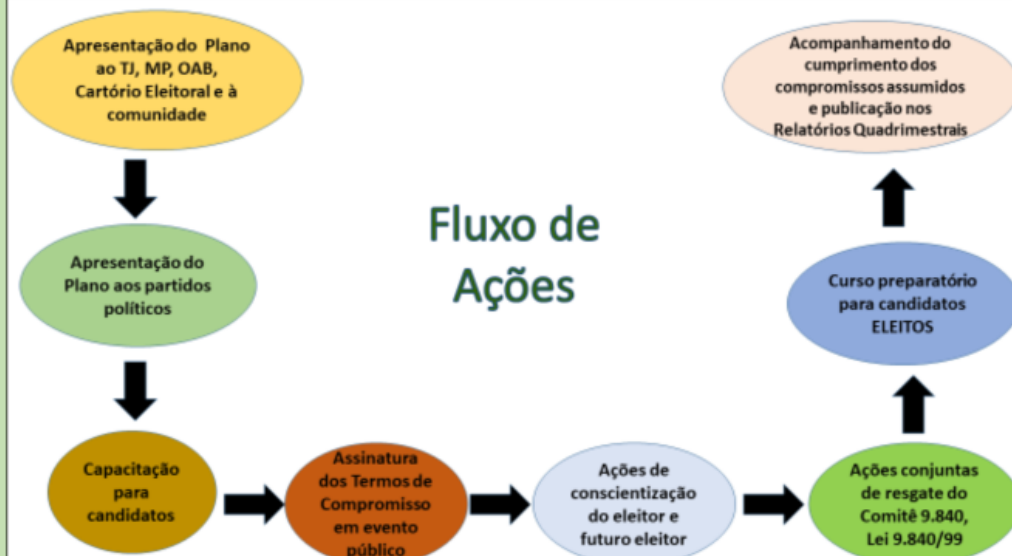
Apresentação do Plano ao TJ, MP, OAB, Cartório Eleitoral e à comunidade

Apresentação do Plano aos partidos políticos

Capacitação para candidatos

Assinatura dos Termos de Compromisso em evento público

Ações de conscientização do eleitor e futuro eleitor

Ações conjuntas de resgate do Comitê 9.840, Lei 9.840/99

Curso preparatório para candidatos ELEITOS

Acompanhamento do cumprimento dos compromissos assumidos e publicação nos Relatórios Quadrimestrais

Fluxo de Ações